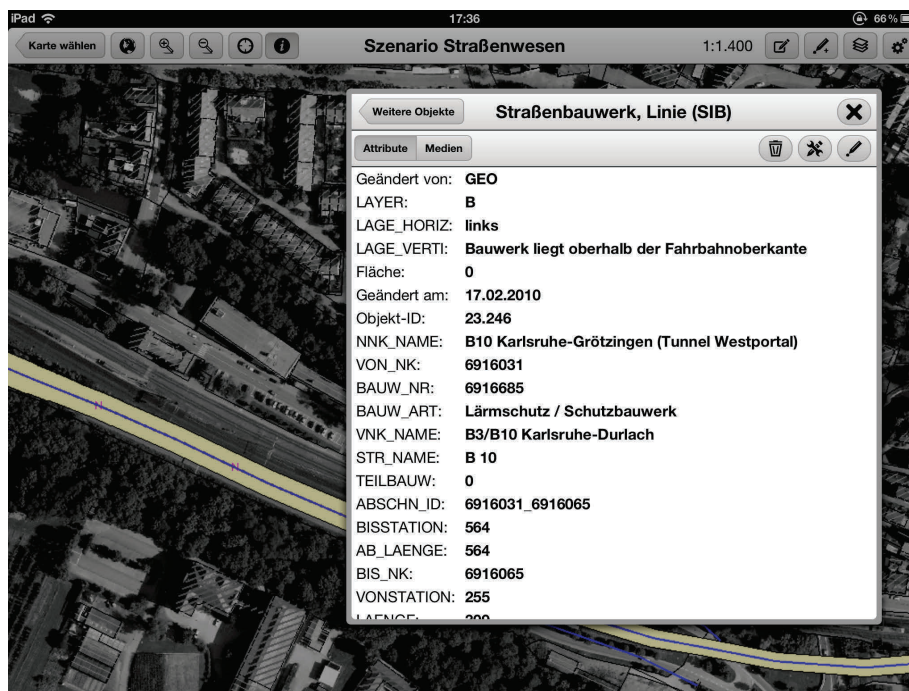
iPad 17:36 66%

Karte wählen

Szenario Straßenwesen

1:1.400

Weitere Objekte

Straßenbauwerk, Linie (SIB)

Attribute Medien

Geändert von: GEO
LAYER: B
LAGE_HORIZ: links
LAGE_VERTI: Bauwerk liegt oberhalb der Fahrbahnoberkante
Fläche: 0
Geändert am: 17.02.2010
Objekt-ID: 23.246
NNK_NAME: B10 Karlsruhe-Grötzingen (Tunnel Westportal)
VON_NK: 6916031
BAUW_NR: 6916685
BAUW_ART: Lärmschutz / Schutzbauwerk
VNK_NAME: B3/B10 Karlsruhe-Durlach
STR_NAME: B 10
TEILBAUW: 0
ABSCHN_ID: 6916031_6916065
BISSTATION: 564
AB_LAENGE: 564
BIS_NK: 6916065
VONSTATION: 255
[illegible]